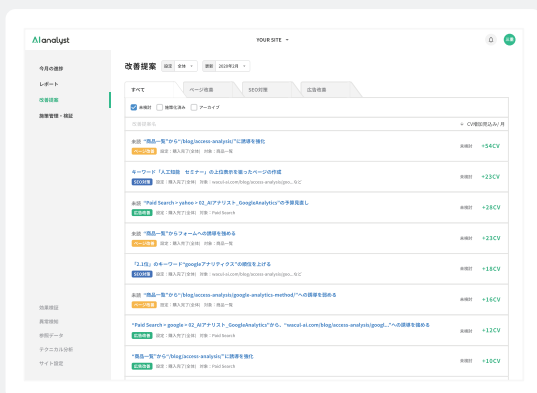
AI analyst

YOUR SITE

今月の施策
レポート
改善提案
施策管理・検証

改善提案 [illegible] 全体 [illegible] 2019年2月

すべて | ページ改善 | SEO対策 | 広告改善

未検討 | 検討済み | アーカイブ

改善提案名 | CV増加見込み / 月

未読 "商品一覧"から"/blog/access-analysis/"に誘導を強化
ページ改善 目標：購入完了(全体) 対象：商品一覧
未検討 +54CV

キーワード「人工知能 セミナー」の上位表示を狙ったページの作成
SEO対策 目標：購入完了(全体) 対象：wacul-ai.com/blog/access-analysis/goo... など
未検討 +23CV

未読 "Paid Search > yahoo > 02_AIアナリスト_GoogleAnalytics"の予算見直し
広告改善 目標：購入完了(全体) 対象：Paid Search
未検討 +29CV

未読 "商品一覧"からフォームへの誘導を強める
ページ改善 目標：購入完了(全体) 対象：商品一覧
未検討 +23CV

"2.1位」のキーワード"googleアナリティクス"の順位を上げる
SEO対策 目標：購入完了(全体) 対象：wacul-ai.com/blog/access-analysis/goo... など
未検討 +18CV

未読 "商品一覧"から"/blog/access-analysis/google-analytics-method/"への誘導を固める
ページ改善 目標：購入完了(全体) 対象：商品一覧
未検討 +16CV

"Paid Search > google > 02_AIアナリスト_GoogleAnalytics"から、"wacul-ai.com/blog/access-analysis/googl..."への誘導を強める
広告改善 目標：購入完了(全体) 対象：Paid Search
未検討 +12CV

"商品一覧"から"/blog/access-analysis/"に誘導を強化
広告改善 目標：購入完了(全体) 対象：Paid Search
未検討 +10CV

提案履歴
異常検知
参照データ
テクニカル分析
サイト設定